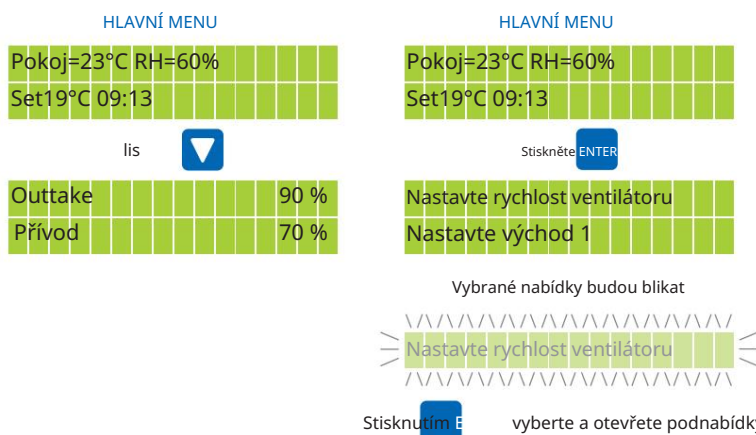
HLAVNÍ MENU

Pokoj=23°C RH=60%

Set19°C 09:13

lis

Outtake 90 %

Přívod 70 %

HLAVNÍ MENU

Pokoj=23°C RH=60%

Set19°C 09:13

Stiskněte ENTER

Nastavte rychlost ventilátoru

Nastavte východ 1

Vybrané nabídky budou blikat

Nastavte rychlost ventilátoru

Stisknutím E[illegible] vyberte a otevřete podnabídky